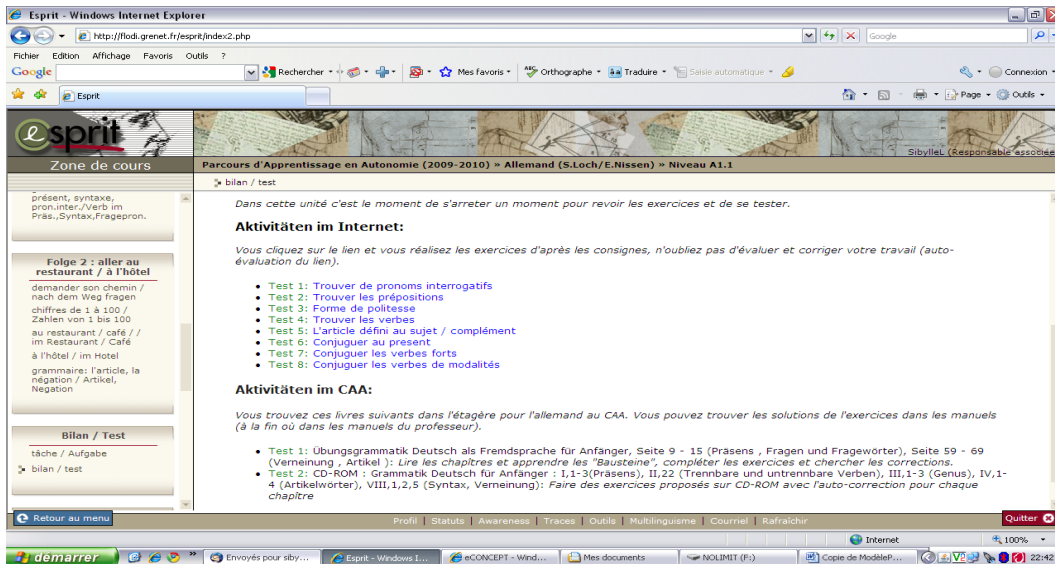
Esprit - Windows Internet Explorer

http://flodi.grenet.fr/esprit/index2.php

Google

Fichier Edition Affichage Favoris Outils ?

Google Rechercher Mes favoris Orthographe Traduire Saisie automatique Connexion

Esprit

Page Outils

esprit

Zone de cours

Parcours d'Apprentissage en Autonomie (2009-2010) » Allemand (S.Loch/E.Nissen) » Niveau A1.1

SibylleL (Responsable associée

bilan / test

présent, syntaxe, pron.inter./Verb im Präs.,Syntax,Fragepron.

Folge 2 : aller au restaurant / à l'hôtel

demander son chemin / nach dem Weg fragen

chiffres de 1 à 100 / Zahlen von 1 bis 100

au restaurant / café / / im Restaurant / Café

à l'hôtel / im Hotel

grammaire: l'article, la négation / Artikel, Negation

Bilan / Test

tâche / Aufgabe

bilan / test

Dans cette unité c'est le moment de s'arreter un moment pour revoir les exercices et de se tester.

Aktivitäten im Internet:

Vous cliquez sur le lien et vous réalisez les exercices d'après les consignes, n'oubliez pas d'évaluer et corriger votre travail (auto-évaluation du lien).

Test 1: Trouver de pronoms interrogatifs
Test 2: Trouver les prépositions
Test 3: Forme de politesse
Test 4: Trouver les verbes
Test 5: L'article défini au sujet / complément
Test 6: Conjuguer au present
Test 7: Conjuguer les verbes forts
Test 8: Conjuguer les verbes de modalités

Aktivitäten im CAA:

Vous trouvez ces livres suivants dans l'étagère pour l'allemand au CAA. Vous pouvez trouver les solutions de l'exercices dans les manuels (à la fin où dans les manuels du professeur).

Test 1: Übungsgrammatik Deutsch als Fremdsprache für Anfänger, Seite 9 - 15 (Präsens , Fragen und Fragewörter), Seite 59 - 69 (Verneinung , Artikel ): Lire les chapîtres et apprendre les "Bausteine", compléter les exercices et chercher les corrections.
Test 2: CD-ROM : Grammatik Deutsch für Anfänger : I,1-3(Präsens), II,22 (Trennbare und untrennbare Verben), III,1-3 (Genus), IV,1-4 (Artikelwörter), VIII,1,2,5 (Syntax, Verneinung): Faire des exercices proposés sur CD-ROM avec l'auto-correction pour chaque chapître

Retour au menu

Profil | Statuts | Awareness | Traces | Outils | Multilinguisme | Courriel | Rafraîchir

Quitter

Internet 100%

démarrer Envoyés pour siby... Esprit - Windows I... eCONCEPT - Wind... Mes documents NOLIMIT (F:) Copie de ModèleP... 22:42